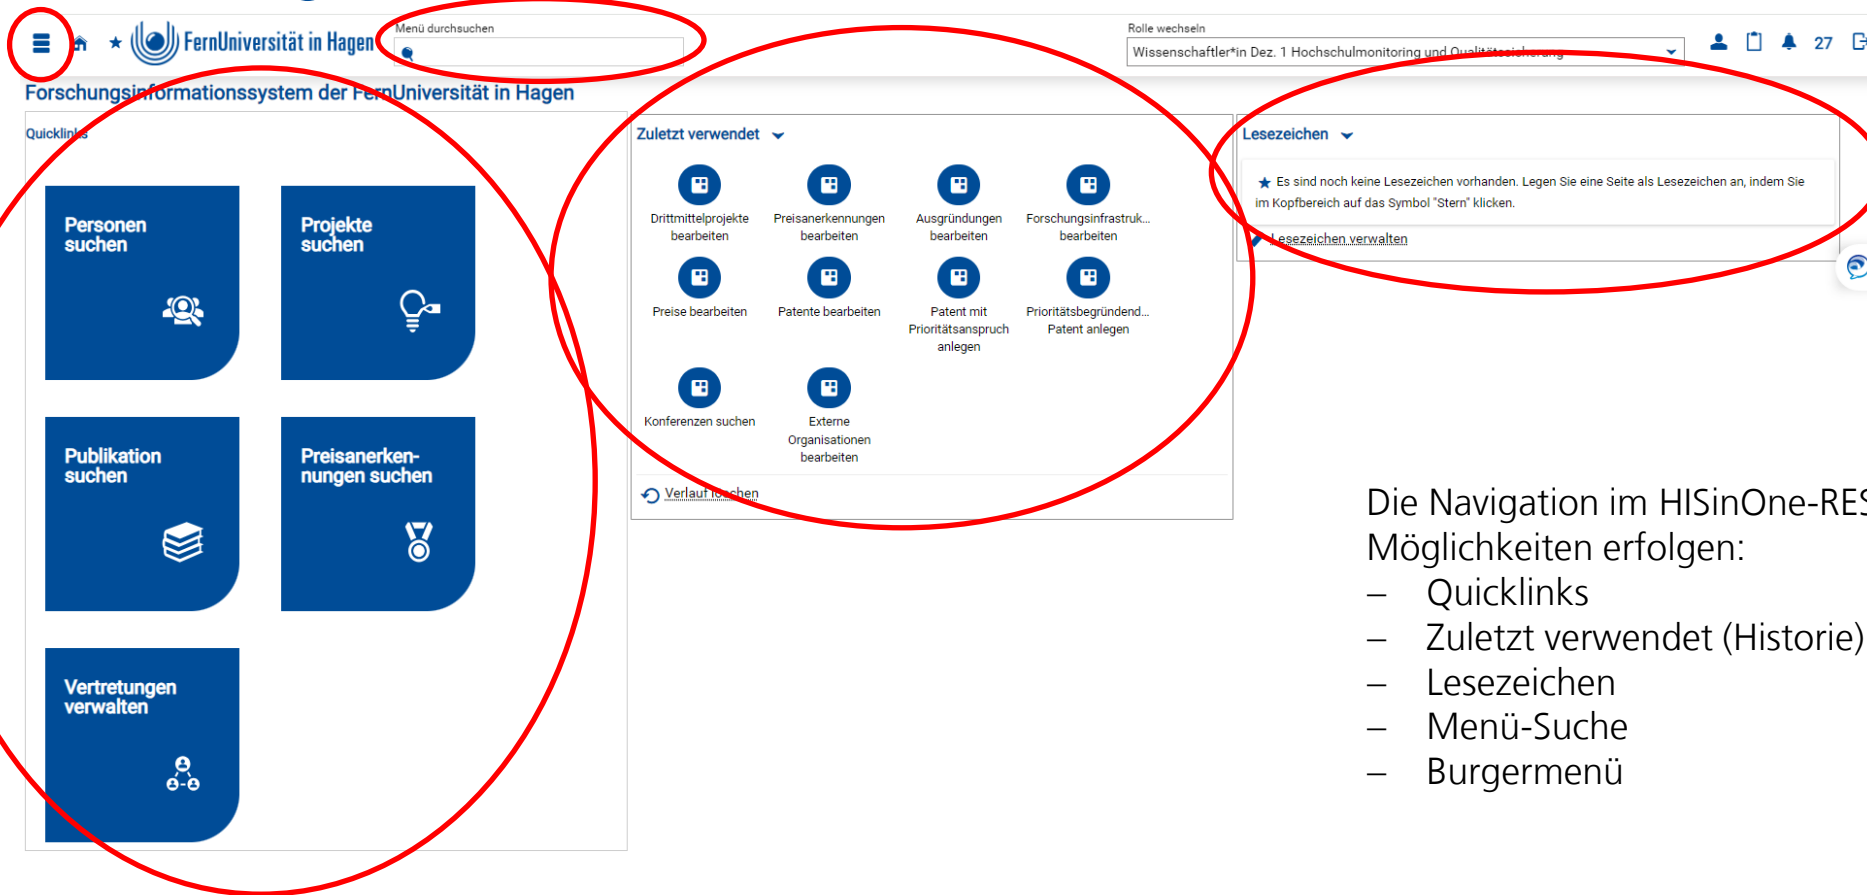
FernUniversität in Hagen

Menü durchsuchen

Rolle wechseln
Wissenschaftler*in Dez. 1 Hochschulmonitoring und Qualitätssicherung

27

Forschungsinformationssystem der FernUniversität in Hagen

Quicklinks

Personen suchen

Projekte suchen

Publikation suchen

Preisanerkennungen suchen

Vertretungen verwalten

Zuletzt verwendet

Drittmittelprojekte bearbeiten

Preisanerkennungen bearbeiten

Ausgründungen bearbeiten

Forschungsinfrastruk... bearbeiten

Preise bearbeiten

Patente bearbeiten

Patent mit Prioritätsanspruch anlegen

Prioritätsbegründend... Patent anlegen

Konferenzen suchen

Externe Organisationen bearbeiten

Verlauf löschen

Lesezeichen

Es sind noch keine Lesezeichen vorhanden. Legen Sie eine Seite als Lesezeichen an, indem Sie im Kopfbereich auf das Symbol "Stern" klicken.

Lesezeichen verwalten

Die Navigation im HISinOne-RES
Möglichkeiten erfolgen:
– Quicklinks
– Zuletzt verwendet (Historie)
– Lesezeichen
– Menü-Suche
– Burgermenü